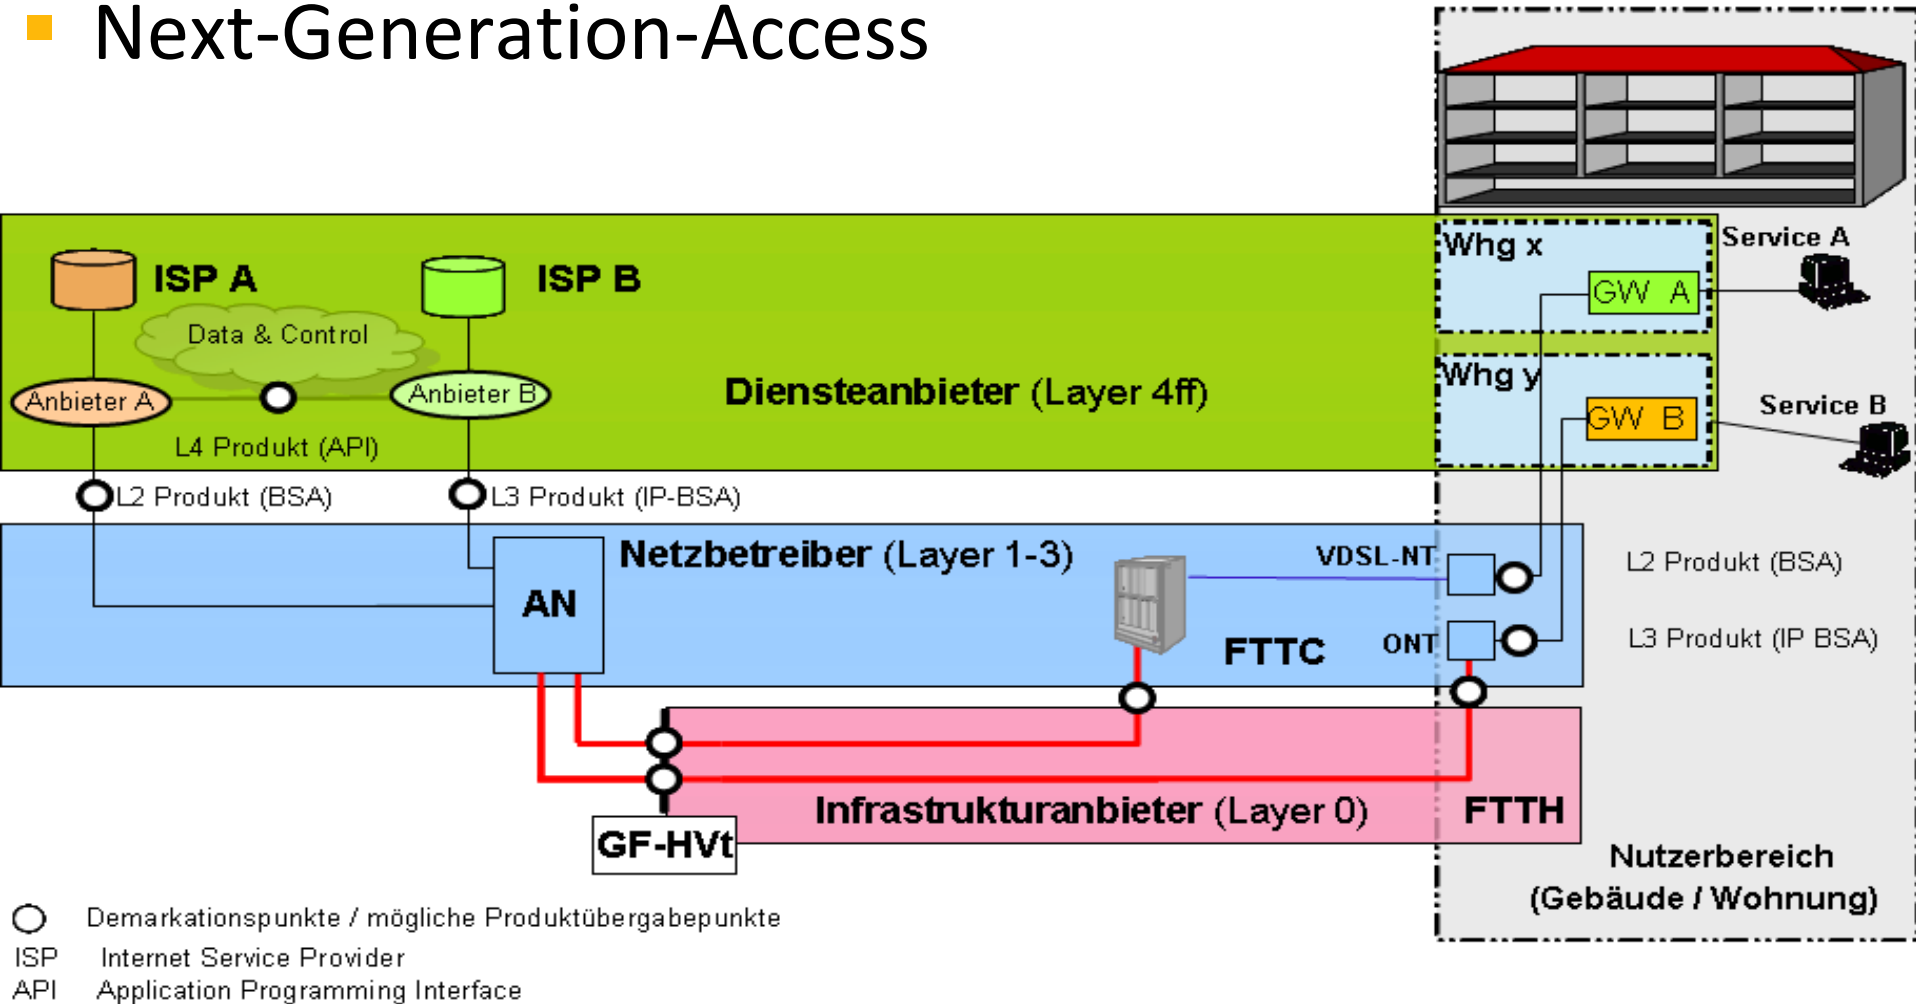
Next-Generation-Access

ISP A

ISP B

Data & Control

Anbieter A

Anbieter B

L4 Produkt (API)

Diensteanbieter (Layer 4ff)

Whg x

GW A

Service A

Whg y

GW B

Service B

L2 Produkt (BSA)

L3 Produkt (IP-BSA)

Netzbetreiber (Layer 1-3)

AN

VDSL-NT

FTTC

ONT

L2 Produkt (BSA)

L3 Produkt (IP BSA)

Infrastrukturanbieter (Layer 0)

FTTH

GF-HVt

Nutzerbereich (Gebäude / Wohnung)

Demarkationspunkte / mögliche Produktübergabepunkte

ISP Internet Service Provider

API Application Programming Interface